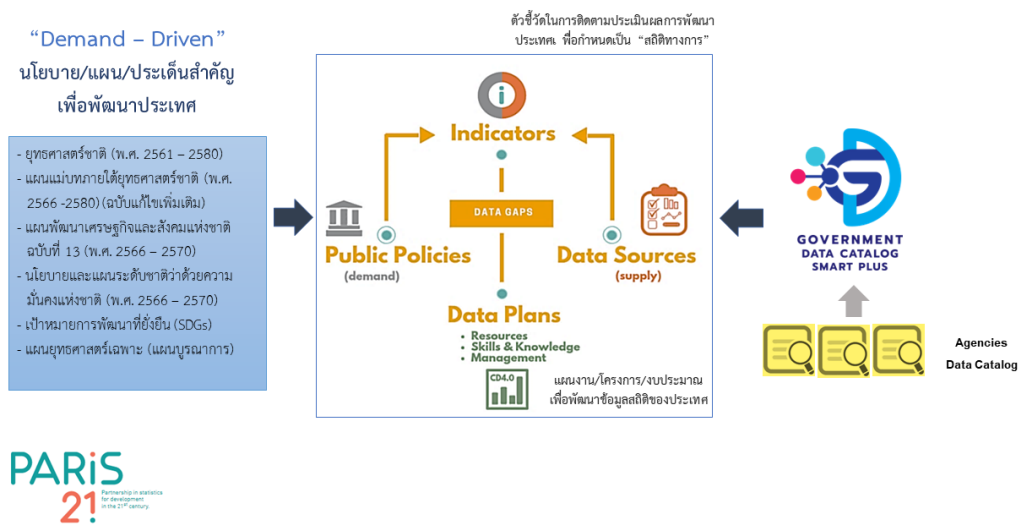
"Demand – Driven"
นโยบาย/แผน/ประเด็นสำคัญ
เพื่อพัฒนาประเทศ

- ยุทธศาสตร์ชาติ (พ.ศ. 2561 – 2580)
- แผนแม่บทภายใต้ยุทธศาสตร์ชาติ (พ.ศ. 2566 -2580) (ฉบับแก้ไขเพิ่มเติม)
- แผนพัฒนาเศรษฐกิจและสังคมแห่งชาติ ฉบับที่ 13 (พ.ศ. 2566 – 2570)
- นโยบายและแผนระดับชาติว่าด้วยความมั่นคงแห่งชาติ (พ.ศ. 2566 – 2570)
- เป้าหมายการพัฒนาที่ยั่งยืน (SDGs)
- แผนยุทธศาสตร์เฉพาะ (แผนบูรณาการ)

ตัวชี้วัดในการติดตามประเมินผลการพัฒนาประเทศ เพื่อกำหนดเป็น "สถิติทางการ"

Indicators

DATA GAPS

Public Policies
(demand)

Data Sources
(supply)

Data Plans
• Resources
• Skills & Knowledge
• Management

CD4.0

แผนงาน/โครงการ/งบประมาณ
เพื่อพัฒนาข้อมูลสถิติของประเทศ

GOVERNMENT
DATA CATALOG
SMART PLUS

Agencies
Data Catalog

PARiS
21
Partnership in statistics for development in the 21st century